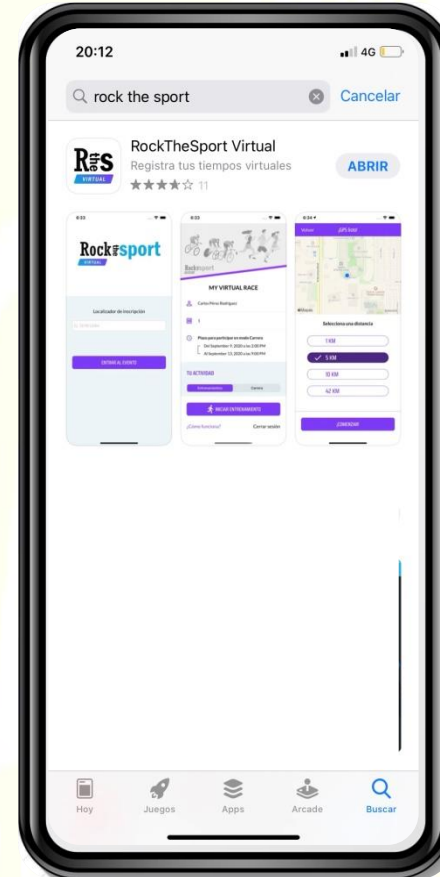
20:12

4G

rock the sport

Cancelar

RTS
VIRTUAL

RockTheSport Virtual
Registra tus tiempos virtuales
★★★★☆ 11

ABRIR

Rock the sport
VIRTUAL

Localizador de inscripción

ENTRAR AL EVENTO

MY VIRTUAL RACE

Carlos Pérez Rodríguez

1

Plazo para participar en modo Carrera
Del September 9, 2020 a las 2:00 PM
Al September 13, 2020 a las 9:00 PM

TU ACTIVIDAD

Entrenamientos

Carrera

INICIAR ENTRENAMIENTO

¿Cómo funciona?

Cerrar sesión

GPS RAM

Selecciona una distancia

1 KM

5 KM

10 KM

42 KM

¡COMENZAR!

Hoy

Juegos

Apps

Arcade

Buscar